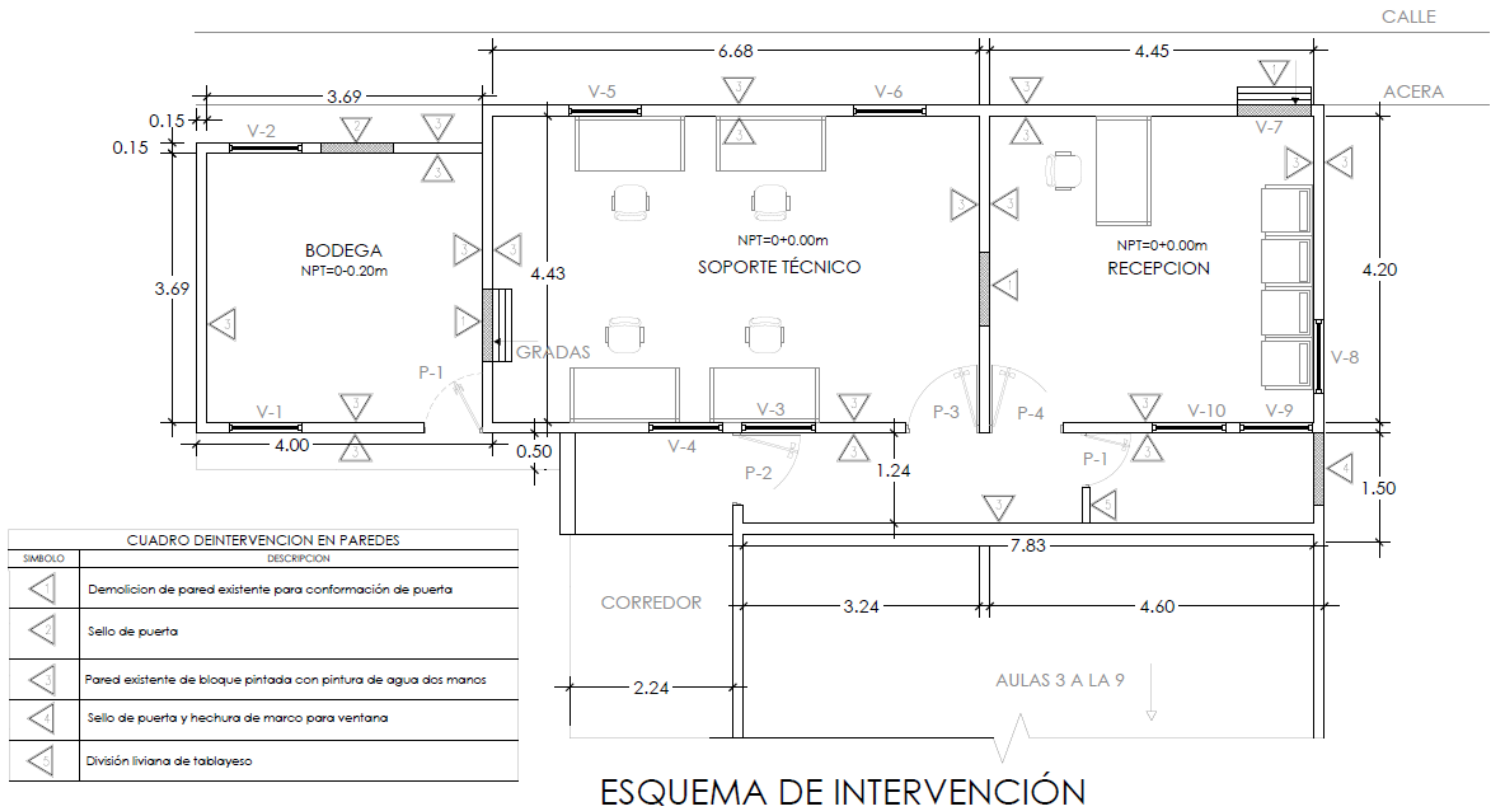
CALLE

ACERA

6.68

4.45

3.69

0.15

0.15

V-5

V-6

V-7

V-2

2

3

3

3

3

3

3

3

3

3

3

BODEGA
NPT=0-0.20m

NPT=0+0.00m
SOPORTE TÉCNICO

NPT=0+0.00m
RECEPCION

3.69

4.43

4.20

3

1

1

GRADAS

P-1

V-8

V-1

3

V-3

3

3

V-10

V-9

4.00

3

V-4

3

P-3

P-4

P-1

3

4

0.50

P-2

1.24

1.50

3

5

| CUADRO DEINTERVENCION EN PAREDES | |
|---|---|
| SIMBOLO | DESCRIPCION |
| 1 | Demolicion de pared existente para conformación de puerta |
| 2 | Sello de puerta |
| 3 | Pared existente de bloque pintada con pintura de agua dos manos |
| 4 | Sello de puerta y hechura de marco para ventana |
| 5 | División liviana de tablayeso |

7.83

CORREDOR

3.24

4.60

AULAS 3 A LA 9

2.24

ESQUEMA DE INTERVENCIÓN